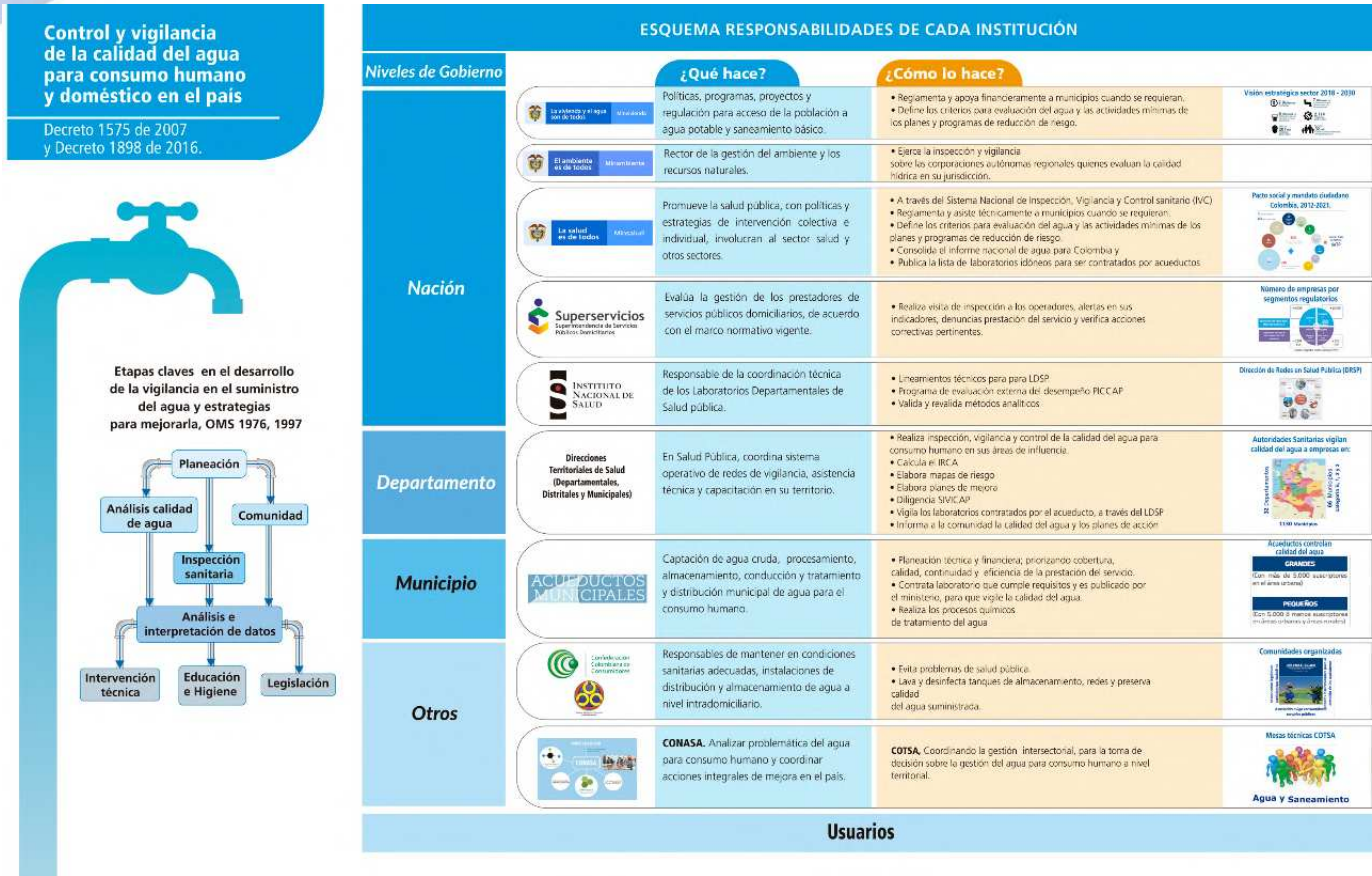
Control y vigilancia de la calidad del agua para consumo humano y doméstico en el país

Decreto 1575 de 2007 y Decreto 1898 de 2016.

Etapas claves en el desarrollo de la vigilancia en el suministro del agua y estrategias para mejorarla, OMS 1976, 1997

Planeación

Análisis calidad de agua

Comunidad

Inspección sanitaria

Análisis e interpretación de datos

Intervención técnica

Educación e Higiene

Legislación

ESQUEMA RESPONSABILIDADES DE CADA INSTITUCIÓN

Niveles de Gobierno

¿Qué hace?

¿Cómo lo hace?

Nación

La vivienda y el agua son de todos Minvivienda

Políticas, programas, proyectos y regulación para acceso de la población a agua potable y saneamiento básico.

• Reglamenta y apoya financieramente a municipios cuando se requieran.
• Define los criterios para evaluación del agua y las actividades mínimas de los planes y programas de reducción de riesgo.

Visión estratégica sector 2018 - 2030

El ambiente es de todos Minambiente

Rector de la gestión del ambiente y los recursos naturales.

• Ejerce la inspección y vigilancia sobre las corporaciones autónomas regionales quienes evaluan la calidad hídrica en su jurisdicción.

La salud es de todos Minsalud

Promueve la salud pública, con políticas y estrategias de intervención colectiva e individual, involucran al sector salud y otros sectores.

• A través del Sistema Nacional de Inspección, Vigilancia y Control sanitario (IVC)
• Reglamenta y asiste técnicamente a municipios cuando se requieran.
• Define los criterios para evaluación del agua y las actividades mínimas de los planes y programas de reducción de riesgo.
• Consolida el informe nacional de agua para Colombia y
• Publica la lista de laboratorios idóneos para ser contratados por acueductos

Pacto social y mandato ciudadano Colombia, 2012-2021.

Superservicios Superintendencia de Servicios Públicos Domiciliarios

Evalúa la gestión de los prestadores de servicios públicos domiciliarios, de acuerdo con el marco normativo vigente.

• Realiza visita de inspección a los operadores, alertas en sus indicadores, denuncias prestación del servicio y verifica acciones correctivas pertinentes.

Número de empresas por segmentos regulatorios

Instituto Nacional de Salud

Responsable de la coordinación técnica de los Laboratorios Departamentales de Salud pública.

• Lineamientos técnicos para para LDSP
• Programa de evaluación externa del desempeño PICCAP
• Valida y revalida métodos analíticos

Dirección de Redes en Salud Pública (DRSP)

Departamento

Direcciones Territoriales de Salud (Departamentales, Distritales y Municipales)

En Salud Pública, coordina sistema operativo de redes de vigilancia, asistencia técnica y capacitación en su territorio.

• Realiza inspección, vigilancia y control de la calidad del agua para consumo humano en sus áreas de influencia.
• Calcula el IRCA
• Elabora mapas de riesgo
• Elabora planes de mejora
• Diligencia SIVICAP
• Vigila los laboratorios contratados por el acueducto, a través del LDSP
• Informa a la comunidad la calidad del agua y los planes de acción

Autoridades Sanitarias vigilan calidad del agua a empresas en:

Municipio

ACUEDUCTOS MUNICIPALES

Captación de agua cruda, procesamiento, almacenamiento, conducción y tratamiento y distribución municipal de agua para el consumo humano.

• Planeación técnica y financiera; priorizando cobertura, calidad, continuidad y eficiencia de la prestación del servicio.
• Contrata laboratorio que cumple requisitos y es publicado por el ministerio, para que vigile la calidad del agua.
• Realiza los procesos químicos de tratamiento del agua

Acueductos controlan calidad del agua
GRANDES
(Con más de 5.000 suscriptores en el área urbana)
PEQUEÑOS
(Con 5.000 ó menos suscriptores en áreas urbanas y áreas rurales)

Otros

Confederación Colombiana de Consumidores

Responsables de mantener en condiciones sanitarias adecuadas, instalaciones de distribución y almacenamiento de agua a nivel intradomiciliario.

• Evita problemas de salud pública.
• Lava y desinfecta tanques de almacenamiento, redes y preserva calidad del agua suministrada.

Comunidades organizadas

CONASA. Analizar problemática del agua para consumo humano y coordinar acciones integrales de mejora en el país.

COTSA. Coordinando la gestión intersectorial, para la toma de decisión sobre la gestión del agua para consumo humano a nivel territorial.

Mesas técnicas COTSA

Agua y Saneamiento

Usuarios